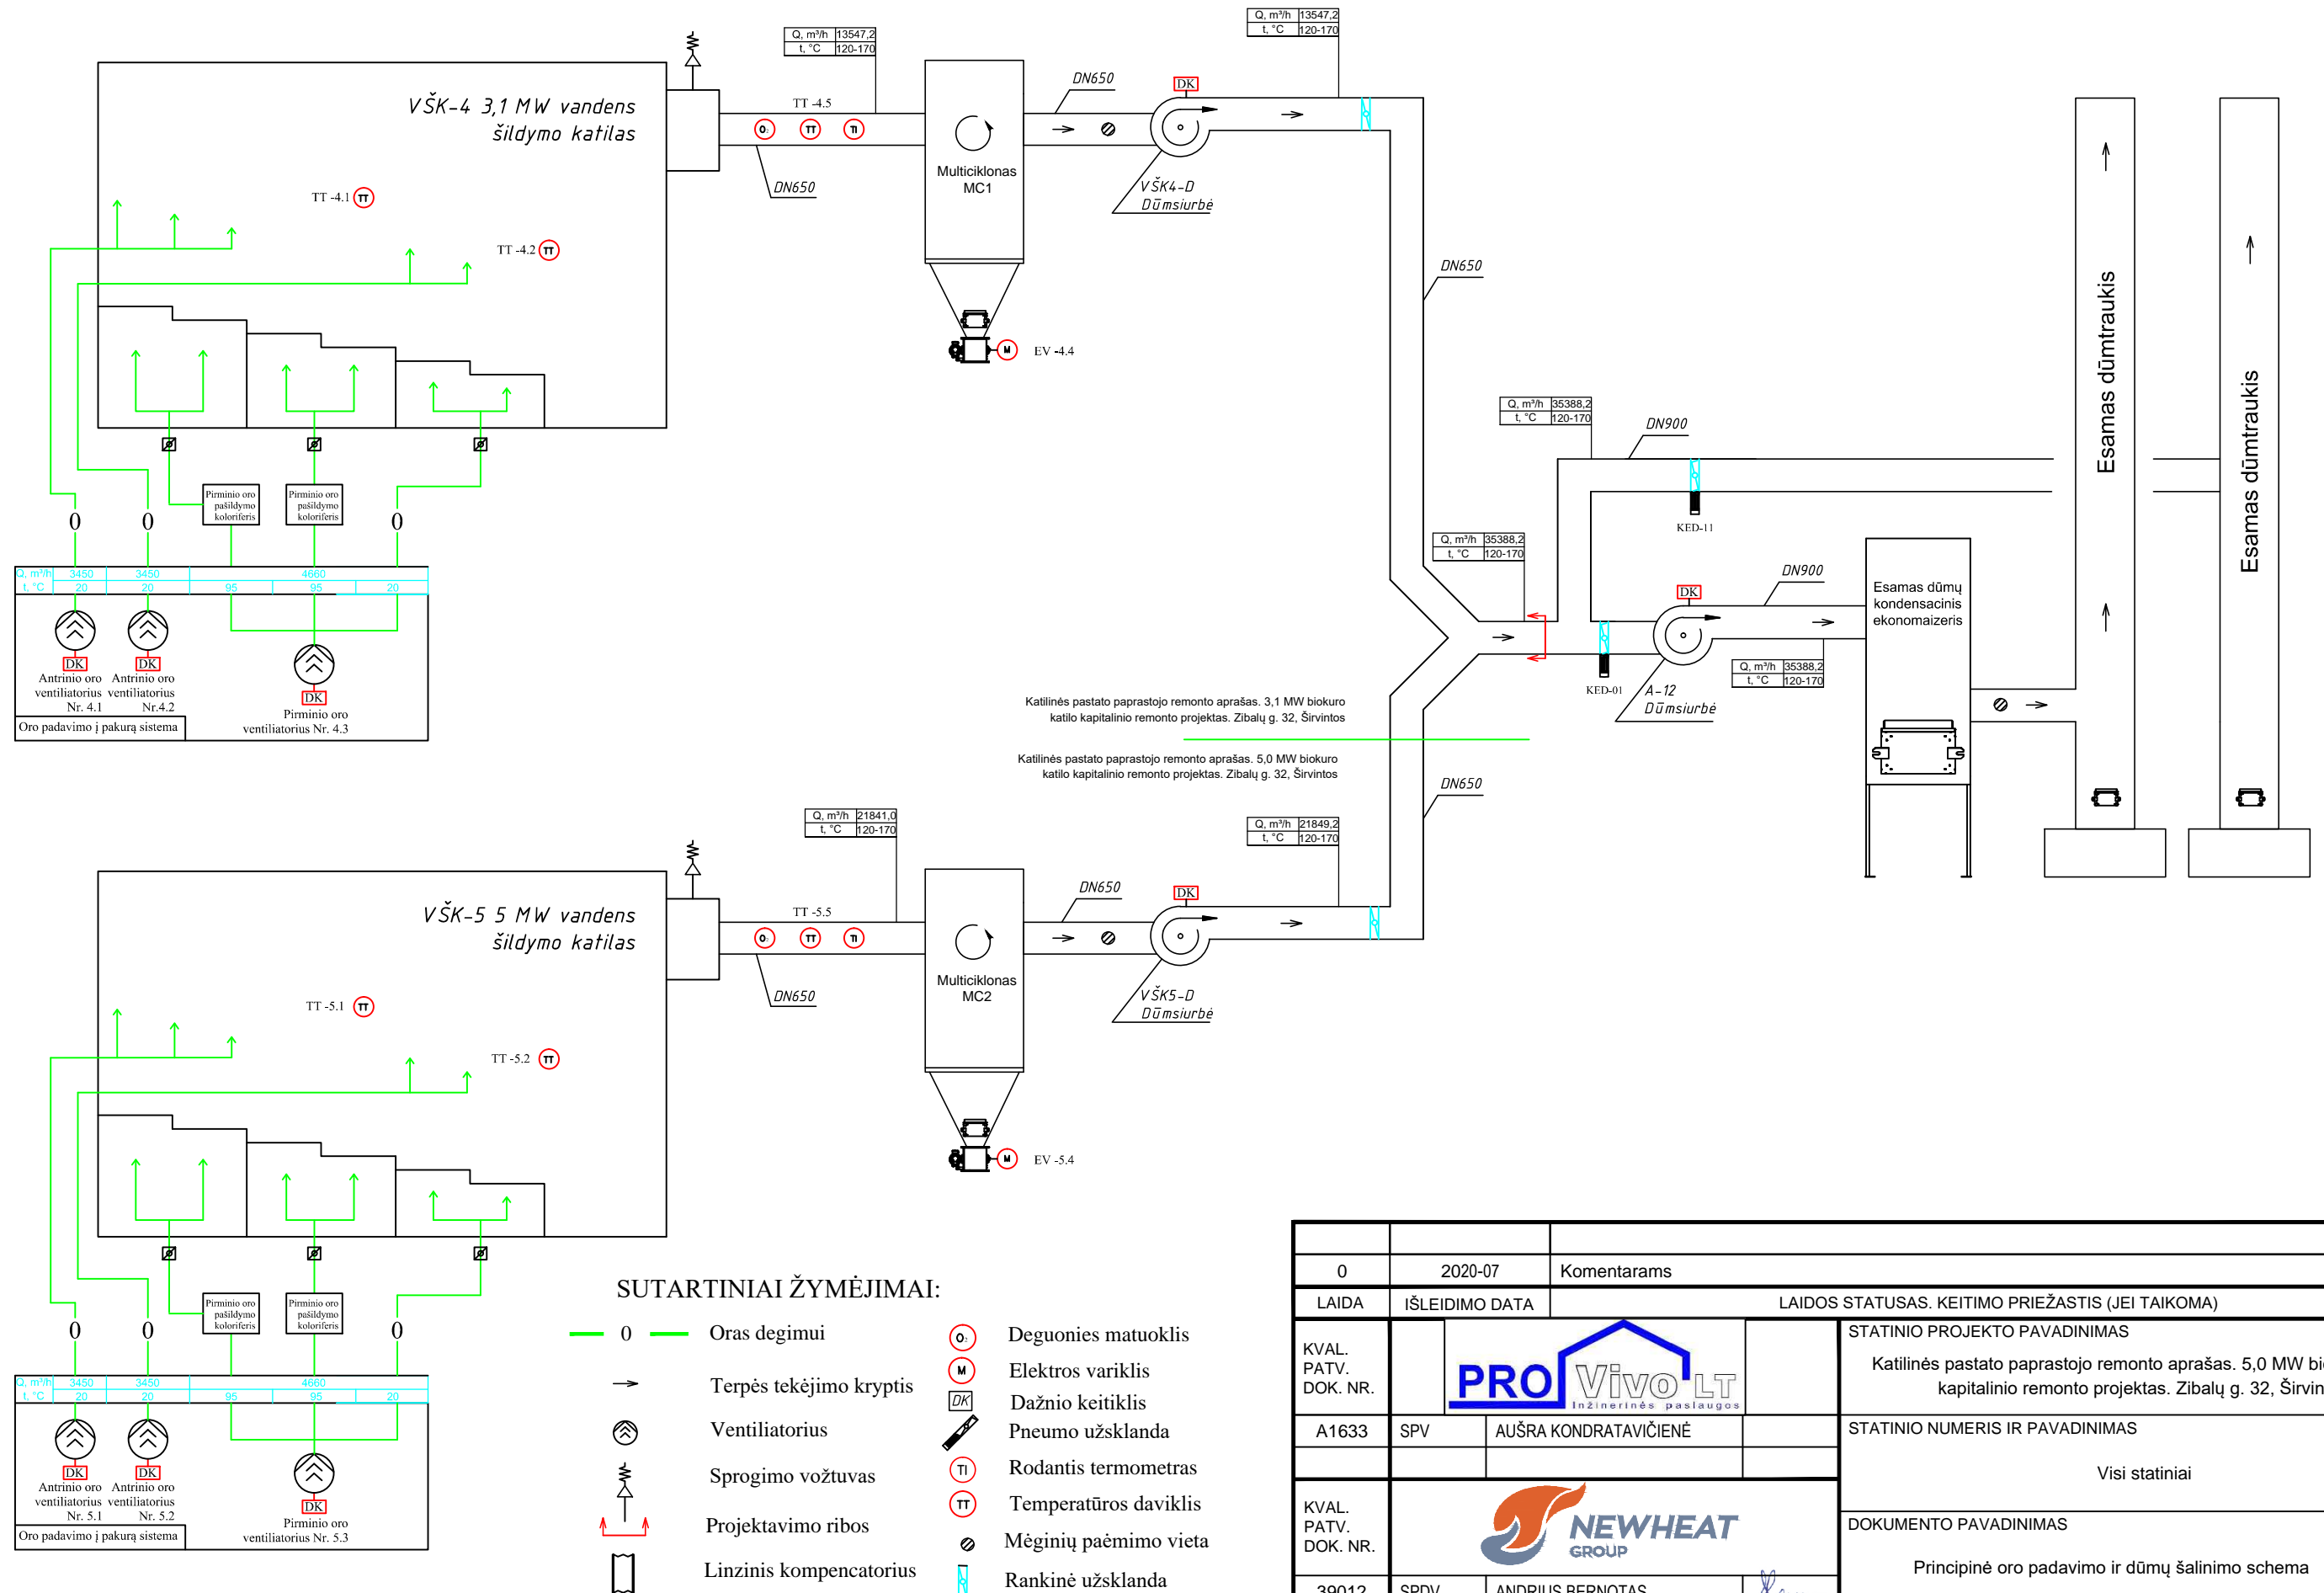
VŠK-4 3,1 MW vandens šildymo katilas

| Q, m³/h | 13547,2 |
|---|---|
| t, °C | 120-170 |

TT -4.5

DN650

Multiciklonas MC1

DN650

DK

VŠK4-D Dūmsiurbė

| Q, m³/h | 13547,2 |
|---|---|
| t, °C | 120-170 |

TT -4.1

TT -4.2

EV -4.4

DN650

Pirminio oro pašildymo koloriferis

Pirminio oro pašildymo koloriferis

0 0 0

| Q, m³/h | 3450 | 3450 | 4660 |
|---|---|---|---|
| t, °C | 20 | 20 | 95 | 95 | 20 |

DK DK

Antrinio oro ventiliatorius Nr. 4.1

Antrinio oro ventiliatorius Nr.4.2

DK

Pirminio oro ventiliatorius Nr. 4.3

Oro padavimo į pakurą sistema

| Q, m³/h | 35388,2 |
|---|---|
| t, °C | 120-170 |

DN900

KED-11

| Q, m³/h | 35388,2 |
|---|---|
| t, °C | 120-170 |

DN900

DK

Esamas dūmų kondensacinis ekonomaizeris

KED-01

A-12 Dūmsiurbė

| Q, m³/h | 35388,2 |
|---|---|
| t, °C | 120-170 |

Esamas dūmtraukis

Esamas dūmtraukis

Katilinės pastato paprastojo remonto aprašas. 3,1 MW biokuro katilo kapitalinio remonto projektas. Zibalų g. 32, Širvintos

Katilinės pastato paprastojo remonto aprašas. 5,0 MW biokuro katilo kapitalinio remonto projektas. Zibalų g. 32, Širvintos

DN650

| Q, m³/h | 21841,0 |
|---|---|
| t, °C | 120-170 |

| Q, m³/h | 21849,2 |
|---|---|
| t, °C | 120-170 |

VŠK-5 5 MW vandens šildymo katilas

TT -5.5

DN650

DK

Multiciklonas MC2

DN650

VŠK5-D Dūmsiurbė

TT -5.1

TT -5.2

EV -5.4

Pirminio oro pašildymo koloriferis

Pirminio oro pašildymo koloriferis

0 0 0

| Q, m³/h | 3450 | 3450 | 4660 |
|---|---|---|---|
| t, °C | 20 | 20 | 95 | 95 | 20 |

DK DK

Antrinio oro ventiliatorius Nr. 5.1

Antrinio oro ventiliatorius Nr. 5.2

DK

Pirminio oro ventiliatorius Nr. 5.3

Oro padavimo į pakurą sistema

SUTARTINIAI ŽYMĖJIMAI:

0 Oras degimui
Terpės tekėjimo kryptis
Ventiliatorius
Sprogimo vožtuvas
Projektavimo ribos
Linzinis kompencatorius

Deguonies matuoklis
Elektros variklis
DK Dažnio keitiklis
Pneumo užsklanda
Rodantis termometras
Temperatūros daviklis
Mėginių paėmimo vieta
Rankinė užsklanda

| 0 | 2020-07 | Komentarams |
|---|---|---|
| LAIDA | IŠLEIDIMO DATA | LAIDOS STATUSAS. KEITIMO PRIEŽASTIS (JEI TAIKOMA) |

KVAL. PATV. DOK. NR.

PRO Vivo LT Inžinerinės paslaugos

STATINIO PROJEKTO PAVADINIMAS
Katilinės pastato paprastojo remonto aprašas. 5,0 MW bi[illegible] kapitalinio remonto projektas. Zibalų g. 32, Širvin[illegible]

A1633 | SPV | AUŠRA KONDRATAVIČIENĖ

STATINIO NUMERIS IR PAVADINIMAS
Visi statiniai

KVAL. PATV. DOK. NR.

NEWHEAT GROUP

DOKUMENTO PAVADINIMAS
Principinė oro padavimo ir dūmų šalinimo schema

39012 | SPDV | ANDRIUS BERNOTAS